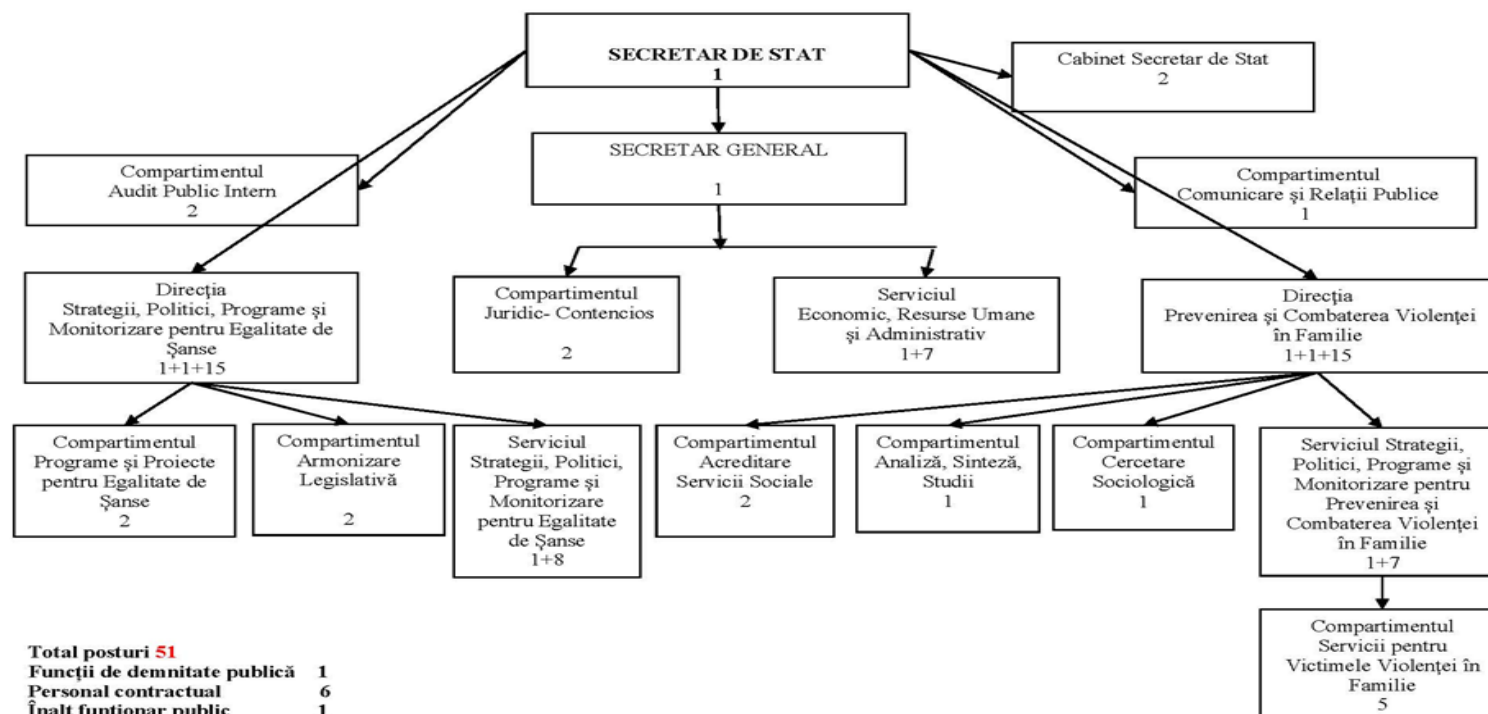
SECRETAR DE STAT
1

Cabinet Secretar de Stat
2

SECRETAR GENERAL
1

Compartimentul
Audit Public Intern
2

Compartimentul
Comunicare şi Relaţii Publice
1

Direcţia
Strategii, Politici, Programe şi Monitorizare pentru Egalitate de Şanse
1+1+15

Compartimentul
Juridic- Contencios
2

Serviciul
Economic, Resurse Umane şi Administrativ
1+7

Direcţia
Prevenirea şi Combaterea Violenţei în Familie
1+1+15

Compartimentul
Programe şi Proiecte pentru Egalitate de Şanse
2

Compartimentul
Armonizare Legislativă
2

Serviciul
Strategii, Politici, Programe şi Monitorizare pentru Egalitate de Şanse
1+8

Compartimentul
Acreditare Servicii Sociale
2

Compartimentul
Analiză, Sinteză, Studii
1

Compartimentul
Cercetare Sociologică
1

Serviciul Strategii, Politici, Programe şi Monitorizare pentru Prevenirea şi Combaterea Violenţei în Familie
1+7

Compartimentul
Servicii pentru Victimele Violenţei în Familie
5

Total posturi 51
Funcţii de demnitate publică 1
Personal contractual 6
Înalt funtionar public 1